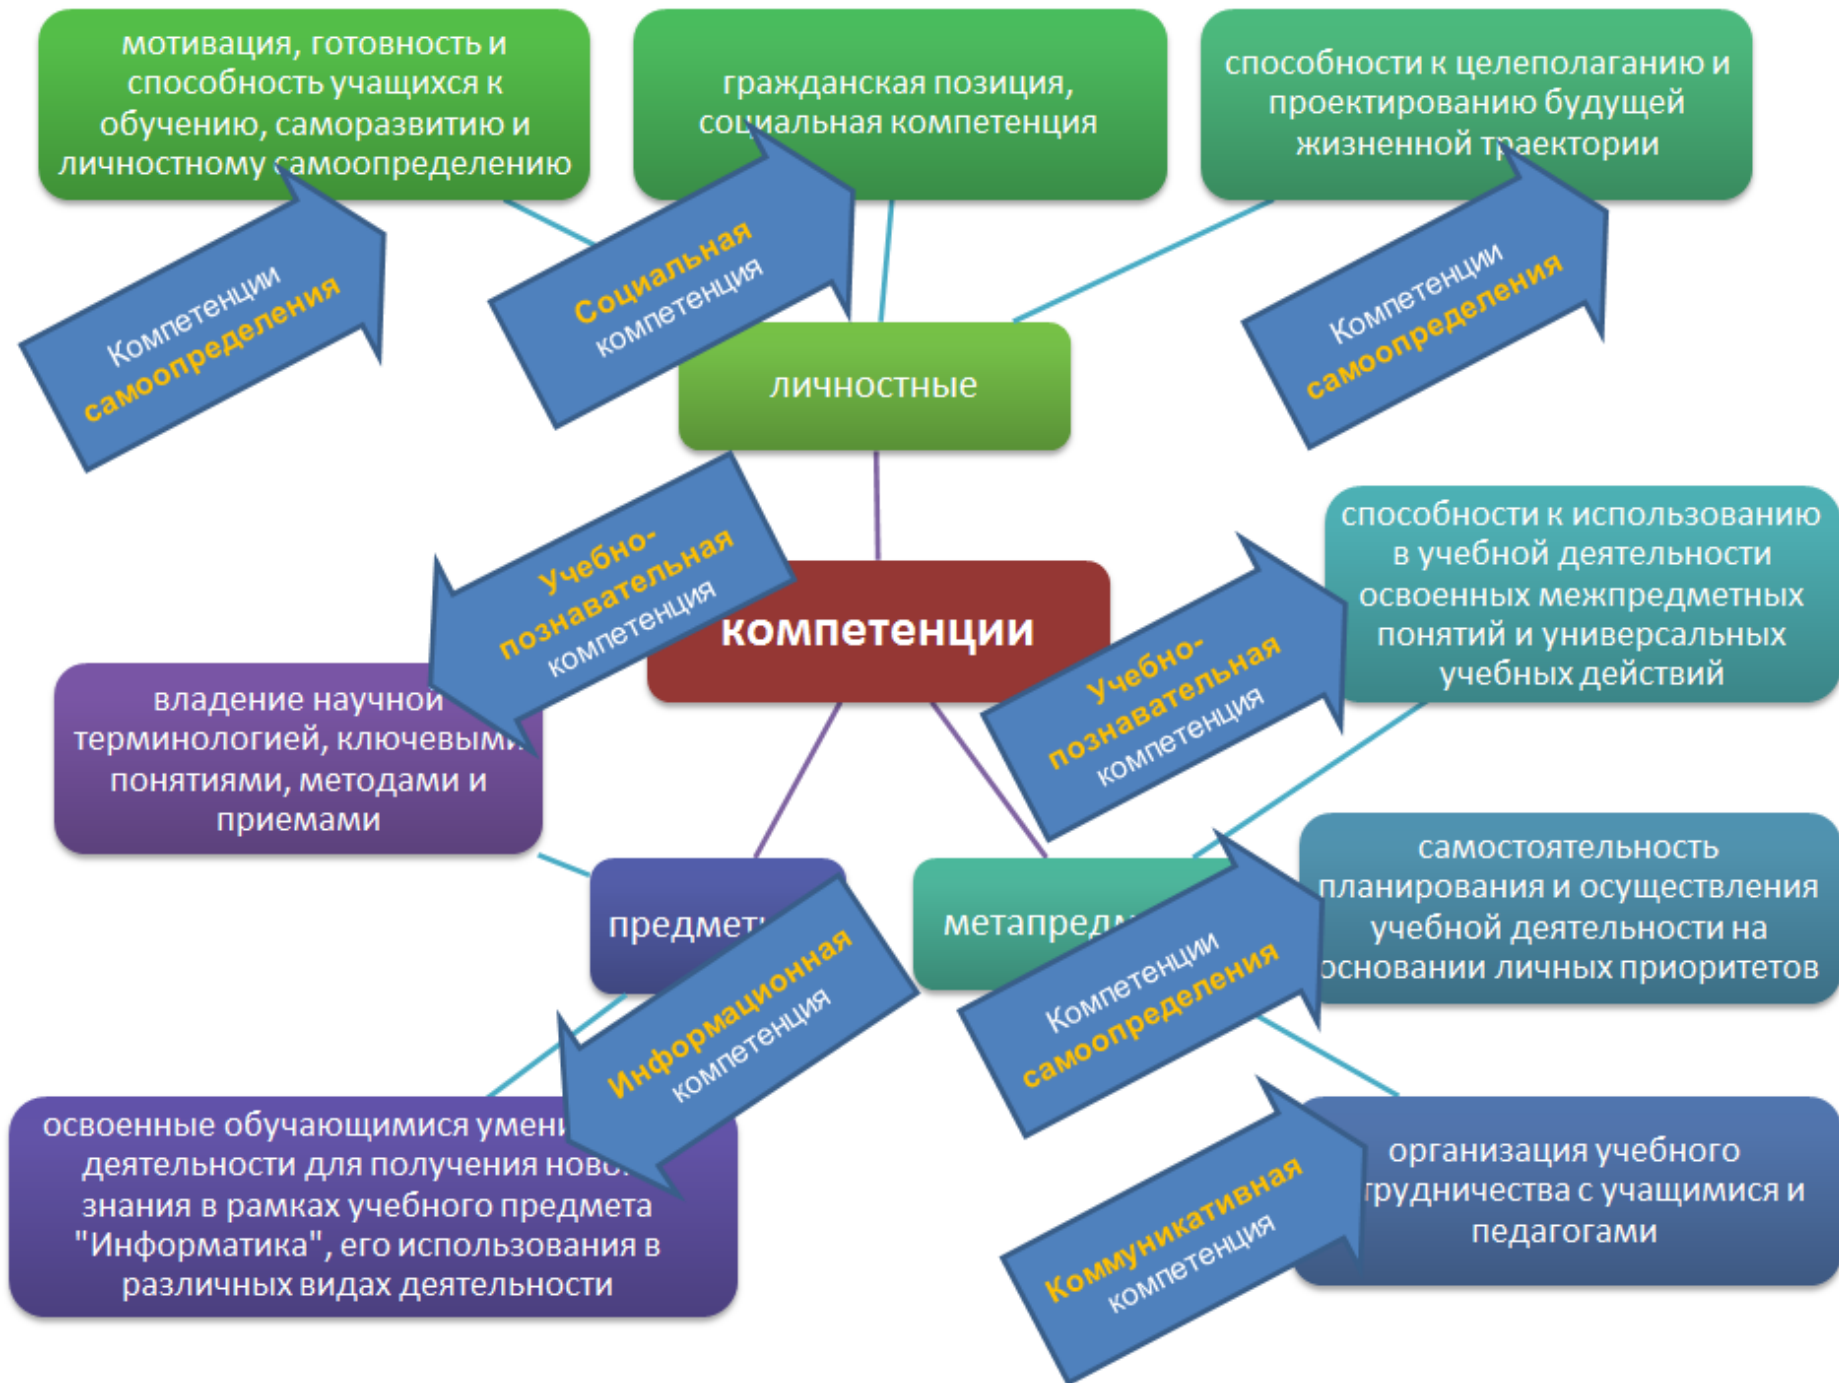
мотивация, готовность и способность учащихся к обучению, саморазвитию и личностному самоопределению

гражданская позиция, социальная компетенция

способности к целеполаганию и проектированию будущей жизненной траектории

Компетенции самоопределения

Социальная компетенция

Компетенции самоопределения

личностные

Учебно-познавательная компетенция

компетенции

способности к использованию в учебной деятельности освоенных межпредметных понятий и универсальных учебных действий

Учебно-познавательная компетенция

владение научной терминологией, ключевыми понятиями, методами и приемами

предмет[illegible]

метапредм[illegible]

самостоятельность планирования и осуществления учебной деятельности на основании личных приоритетов

Информационная компетенция

Компетенции самоопределения

освоенные обучающимися умени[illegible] деятельности для получения ново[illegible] знания в рамках учебного предмета "Информатика", его использования в различных видах деятельности

организация учебного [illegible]трудничества с учащимися и педагогами

Коммуникативная компетенция